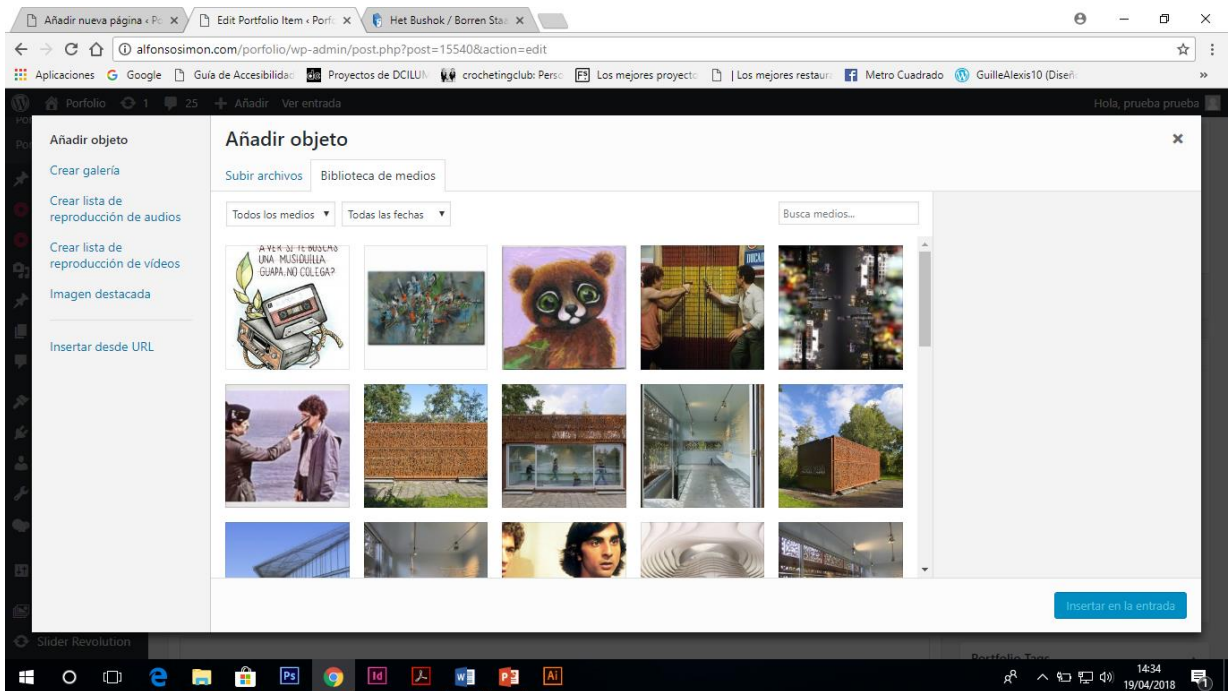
Añadir nueva página ‹ Po ×
Edit Portfolio Item ‹ Porfo ×
Het Bushok / Borren Sta ×

alfonsosimon.com/porfolio/wp-admin/post.php?post=15540&action=edit

Aplicaciones Google Guía de Accesibilidad Proyectos de DCILUM crochetingclub: Perso Los mejores proyecto | Los mejores restaura Metro Cuadrado GuilleAlexis10 (Diseñ

Porfolio 1 25 + Añadir Ver entrada
Hola, prueba prueba

Añadir objeto
Crear galería
Crear lista de reproducción de audios
Crear lista de reproducción de vídeos
Imagen destacada
Insertar desde URL

Añadir objeto
×
Subir archivos
Biblioteca de medios
Todos los medios ▼
Todas las fechas ▼
Busca medios...

A VER SI TE BUSCAS UNA MUSIQUILLA GUAPA, NO COLEGA?

Insertar en la entrada

Slider Revolution
Portfolio Tags

14:34
19/04/2018